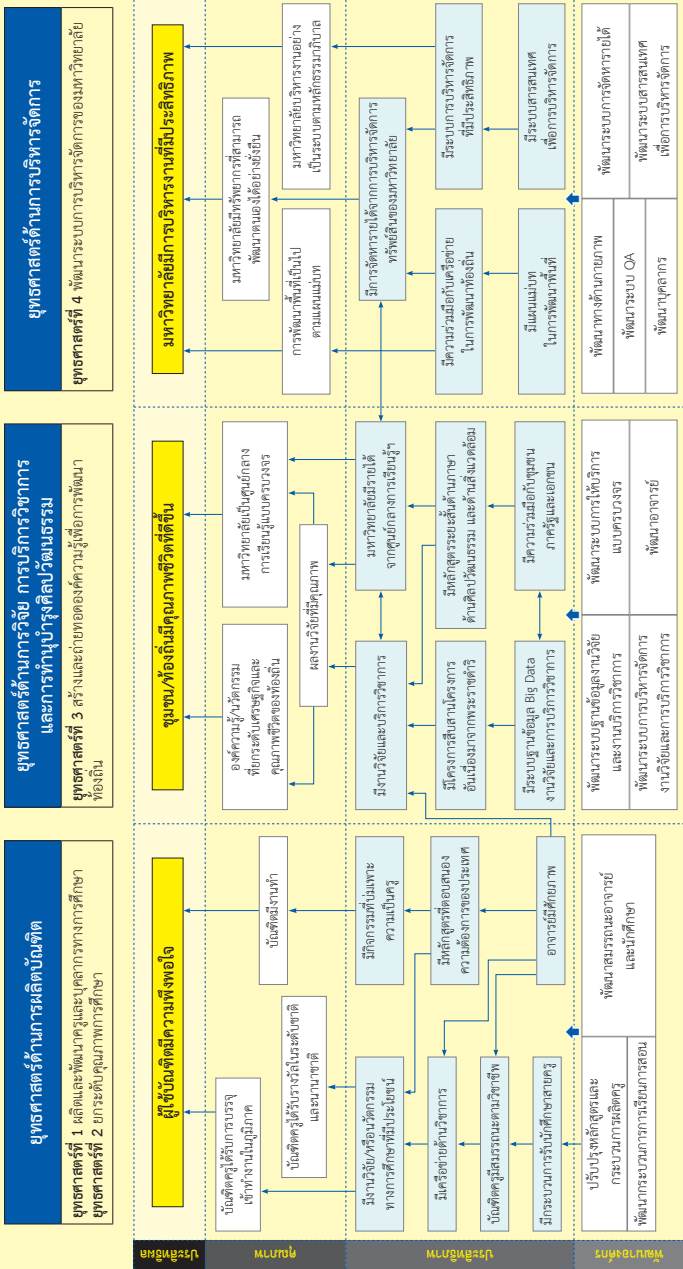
ยุทธศาสตร์ด้านการผลิตบัณฑิต

ยุทธศาสตร์ที่ 1 ผลิตและพัฒนาครูและบุคลากรทางการศึกษา
ยุทธศาสตร์ที่ 2 ยกระดับคุณภาพการศึกษา

ยุทธศาสตร์ด้านการวิจัย การบริการวิชาการ และการทำนุบำรุงศิลปวัฒนธรรม

ยุทธศาสตร์ที่ 3 สร้างและถ่ายทอดองค์ความรู้เพื่อการพัฒนาท้องถิ่น

ยุทธศาสตร์ด้านการบริหารจัดการ

ยุทธศาสตร์ที่ 4 พัฒนาระบบการบริหารจัดการของมหาวิทยาลัย

ประสิทธิผล

ผู้ใช้บัณฑิตมีความพึงพอใจ

ชุมชน/ท้องถิ่นมีคุณภาพชีวิตที่ดีขึ้น

มหาวิทยาลัยมีการบริหารงานที่มีประสิทธิภาพ

คุณภาพ

บัณฑิตครูได้รับการบรรจุเข้าทำงานในภูมิภาค

บัณฑิตครูได้รับรางวัลระดับชาติและนานาชาติ

บัณฑิตมีงานทำ

องค์ความรู้/นวัตกรรมที่ยกระดับเศรษฐกิจและคุณภาพชีวิตของท้องถิ่น

ผลงานวิจัยที่มีคุณภาพ

มหาวิทยาลัยเป็นศูนย์กลางการเรียนรู้แบบครบวงจร

การพัฒนาพื้นที่เป็นไปตามแผนแม่บท

มหาวิทยาลัยมีทรัพยากรที่สามารถพัฒนาตนเองได้อย่างยั่งยืน

มหาวิทยาลัยบริหารงานอย่างเป็นระบบตามหลักธรรมาภิบาล

ประสิทธิภาพ

มีงานวิจัย/หรือนวัตกรรมทางการศึกษาที่มีประโยชน์

มีเครือข่ายด้านวิชาการ

บัณฑิตครูมีสมรรถนะตามวิชาชีพ

มีระบบการรับนักศึกษาตามอัตลักษณ์ครู

มีกิจกรรมที่บ่มเพาะความเป็นครู

มีหลักสูตรที่ตอบสนองความต้องการของประเทศ

อาจารย์มีศักยภาพ

มีงานวิจัยและบริการวิชาการ

มีโครงการสืบสานโครงการอันเนื่องมาจากพระราชดำริ

มีระบบฐานข้อมูล Big Data งานวิจัยและบริการวิชาการ

มหาวิทยาลัยมีรายได้จากศูนย์กลางการเรียนรู้

มีหลักสูตรระยะสั้นด้านภาษา ด้านศิลปวัฒนธรรม และด้านสิ่งแวดล้อม

มีความร่วมมือกับชุมชน ภาครัฐและเอกชน

มีการจัดหารายได้จากการบริหารจัดการทรัพย์สินของมหาวิทยาลัย

มีความร่วมมือกับเครือข่ายในการพัฒนาท้องถิ่น

มีแผนแม่บทในการพัฒนาพื้นที่

มีระบบการบริหารจัดการที่มีประสิทธิภาพ

มีระบบสารสนเทศเพื่อการบริหารจัดการ

พื้นฐานการ

ปรับปรุงหลักสูตรและกระบวนการผลิตครู

พัฒนากระบวนการการเรียนการสอน

พัฒนาสมรรถนะอาจารย์และนักศึกษา

พัฒนาระบบฐานข้อมูลงานวิจัยและงานบริการวิชาการ

พัฒนาระบบการบริหารจัดการงานวิจัยและบริการวิชาการ

พัฒนาระบบการให้บริการแบบครบวงจร

พัฒนาอาจารย์

พัฒนาทางด้านกายภาพ

พัฒนาระบบ QA

พัฒนาบุคลากร

พัฒนาระบบการจัดหารายได้

พัฒนาระบบสารสนเทศเพื่อการบริหารจัดการ